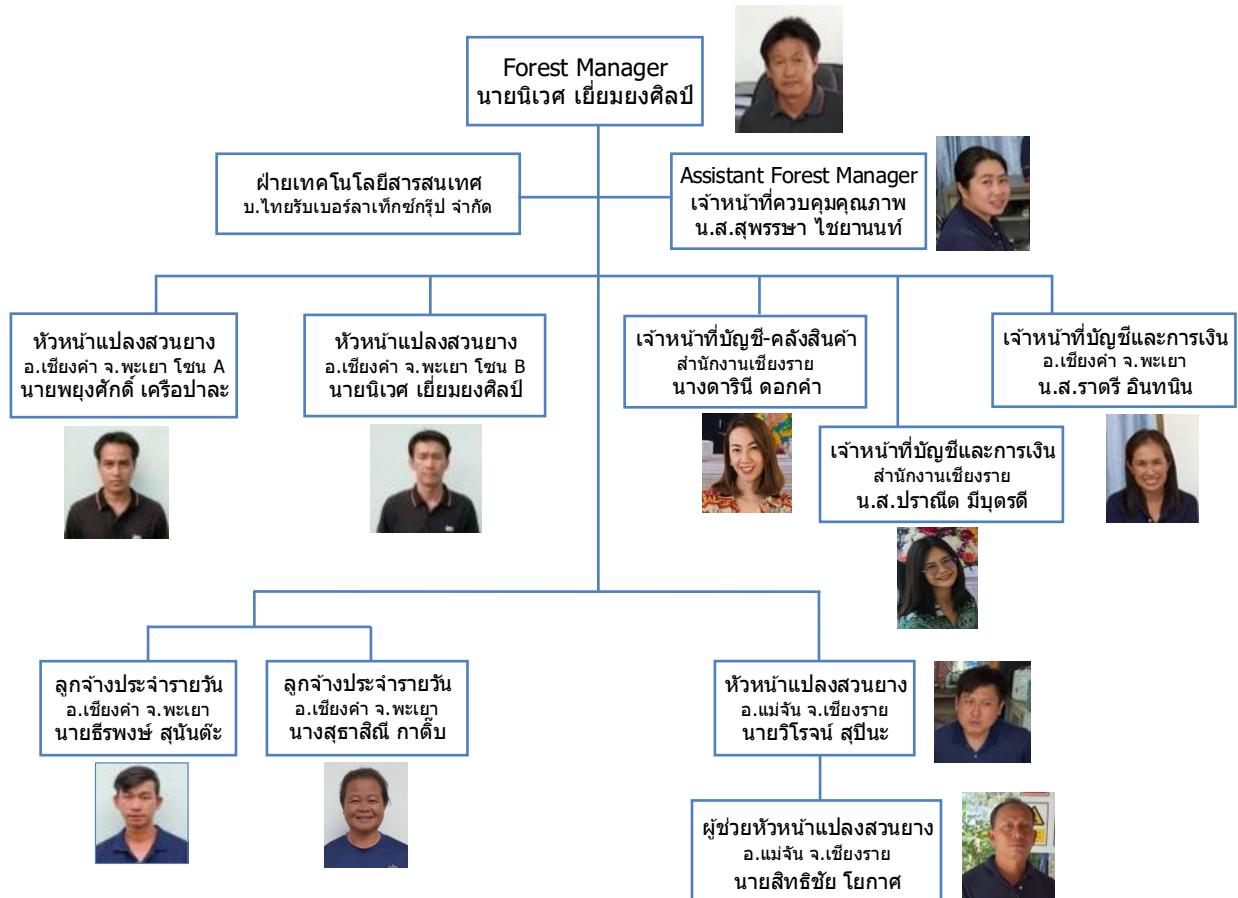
Forest Manager
นายนิเวศ เยี่ยมยงศิลป์

ฝ่ายเทคโนโลยีสารสนเทศ
บ.ไทยรับเบอร์ลาเท็กซ์กรุ๊ป จำกัด

Assistant Forest Manager
เจ้าหน้าที่ควบคุมคุณภาพ
น.ส.สุพรรษา ไชยานนท์

หัวหน้าแปลงสวนยาง
อ.เชียงคำ จ.พะเยา โซน A
นายพยุงศักดิ์ เครือปาละ

หัวหน้าแปลงสวนยาง
อ.เชียงคำ จ.พะเยา โซน B
นายนิเวศ เยี่ยมยงศิลป์

เจ้าหน้าที่บัญชี-คลังสินค้า
สำนักงานเชียงราย
นางดารินี ดอกคำ

เจ้าหน้าที่บัญชีและการเงิน
สำนักงานเชียงราย
น.ส.ปราณีต มีบุตรดี

เจ้าหน้าที่บัญชีและการเงิน
อ.เชียงคำ จ.พะเยา
น.ส.ราตรี อินทนิน

ลูกจ้างประจำรายวัน
อ.เชียงคำ จ.พะเยา
นายธีรพงษ์ สุนันต๊ะ

ลูกจ้างประจำรายวัน
อ.เชียงคำ จ.พะเยา
นางสุธาสิณี กาติ๊บ

หัวหน้าแปลงสวนยาง
อ.แม่จัน จ.เชียงราย
นายวิโรจน์ สุปินะ

ผู้ช่วยหัวหน้าแปลงสวนยาง
อ.แม่จัน จ.เชียงราย
นายสิทธิชัย โยกาศ